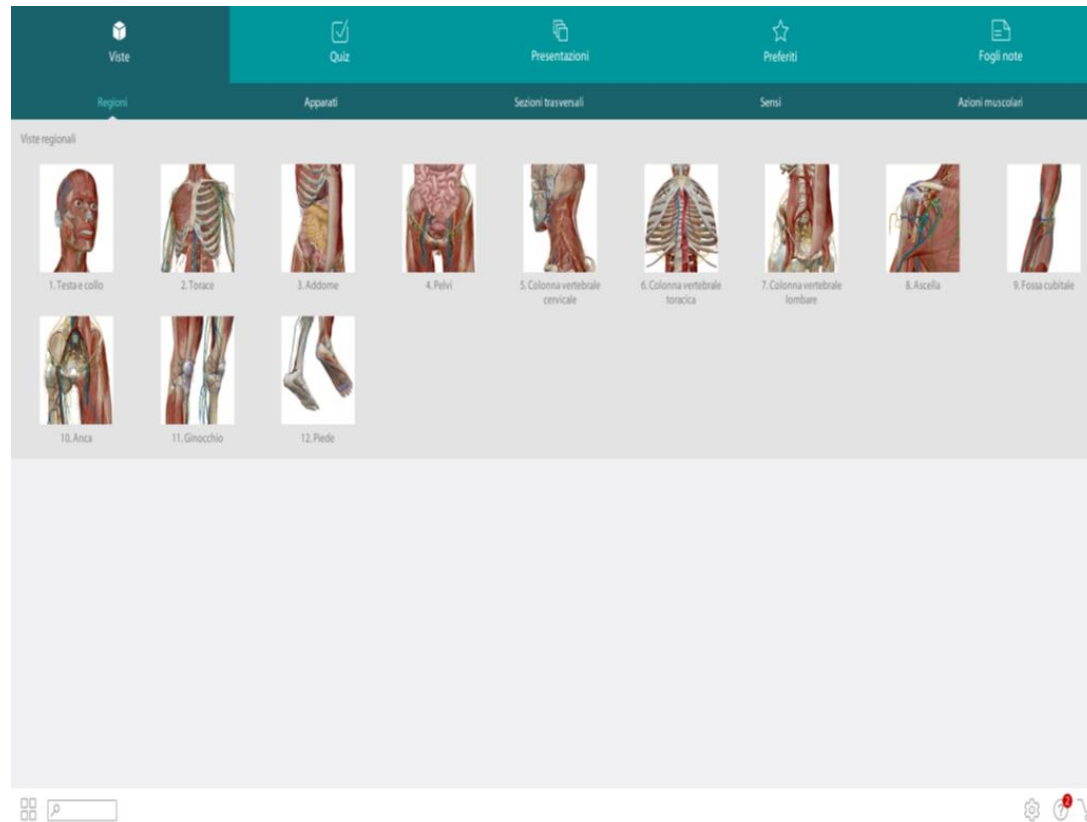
Viste
Quiz
Presentazioni
Preferiti
Fogli note

Regioni
Apparati
Sezioni trasversali
Sensi
Azioni muscolari

Viste regionali

1. Testa e collo
2. Torace
3. Addome
4. Pelvi
5. Colonna vertebrale cervicale
6. Colonna vertebrale toracica
7. Colonna vertebrale lombare
8. Ascella
9. Fossa cubitale
10. Anca
11. Ginocchio
12. Piede

2